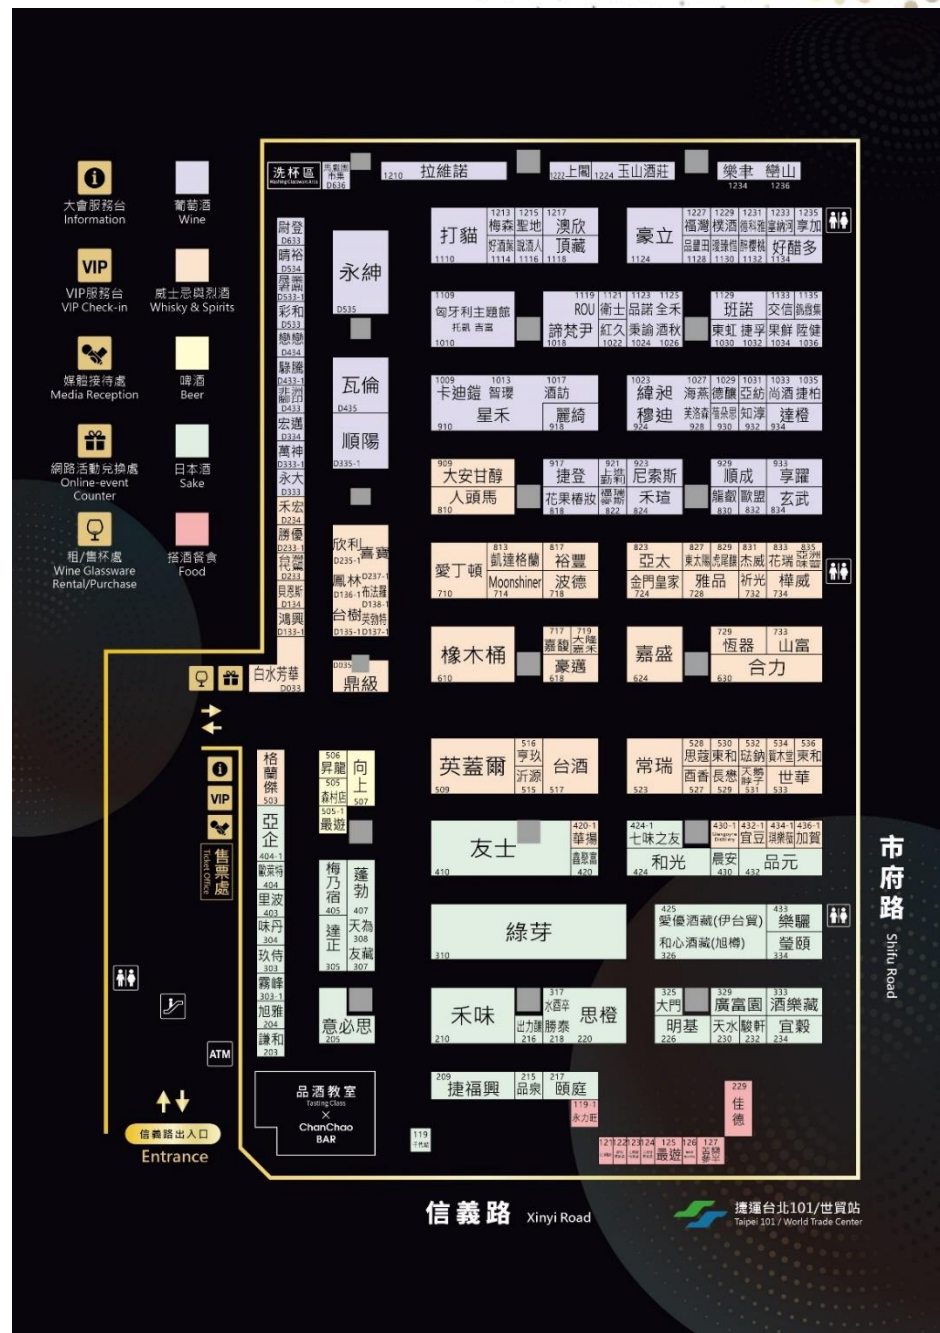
大會服務台
Information

葡萄酒
Wine

VIP
VIP服務台
VIP Check-in

威士忌與烈酒
Whisky & Spirits

媒體接待處
Media Reception

啤酒
Beer

網路活動兌換處
Online-event Counter

日本酒
Sake

租/售杯處
Wine Glassware Rental/Purchase

搭酒餐食
Food

洗杯區
D636
1210 拉維諾
1222 上闔 1224 玉山酒莊
樂聿 戀山 1234 1236

1213 1215 1217
打貓 梅酒聖地 澳欣
頂藏
1110 1114 1116 1118

1227 1229 1231 1233 1235
豪立 福爾 樸酒 好醋多
1124 1128 1130 1132 1134

尉登 D633
晴裕 D534
彩和 D533
永紳 D535

1109 匈牙利主題館
1119 1121 1123 1125
ROU 衛士 品諾 全禾
1010 諦梵尹 紅久 秉諭 酒秋
1018 1022 1024 1026

1129 班諾 1133 1135 交信
東虹 捷孚 果鮮 陀健
1030 1032 1034 1036

瓦倫 D435
順陽 D335-1
宏選 D334
萬神 D333-1
永大 D333
禾宏 D234

1009 1013 1017
卡迪鎧 智璨 酒訪
星禾 麗綺
910 918

1023 1027 1029 1031 1033 1035
緯昶 海燕 德釀 亞紡 尚酒 達柏
穆迪
924 928 930 932 934 達橙

909 大安甘醇
人頭馬 810
917 捷登 921 923 尼索斯
花果椿妝 禾瑄
818 822 824

929 順成 933 享躍
玄武
830 832 834

勝優 D233-1
覺醒 D233
欣利 喜寶 D235-1
鳳林 D237-1
D136-1 台樹
D135-1 D137-1
D134 鴻興 D133-1

813 817
愛丁頓 酩達格蘭 裕豐
Moonshiner 波德
710 714 718

823 827 829 831 833 835
亞太 杰威 花瑞
金門皇家 雅品 祈光 樺威
724 728 732 734

717 719
橡木桶 豪邁
610 618

嘉盛 624
729 733
恆器 山富
合力 630

白水芳華 D033
D035 鼎級

格蘭傑 503
506 昇龍 向上
505 507
505-1 最遊

516 亨玖
英蓋爾 沂源 台酒
509 515 517

528 530 532 534 536
常瑞 思蔻 東和 砝銷 東和
西香 長懋 世華
523 527 529 531 533

亞企
404-1
404
里波 403
味丹 304
玖侍 303
霧峰 303-1
旭雅 204
謙和 203

梅乃宿 405
蓬勃 407
達正 天為 308
友藏 305 307

友士 410
420-1 華揚
420

424-1 七味之友
和光 424
430-1 432-1 434-1 436-1
晨安 宜豆 加賀
430 432 品元

綠芽 310

425 愛優酒藏(伊台賀)
和心酒藏(旭樽)
326
433 樂驪
鶯頤 334

售票處
Ticket Office

意必思 205

禾味 210
317 水酒辛
出力 勝泰 思橙
216 218 220

325 329 333
大門 廣富園 酒樂藏
明基 天水 駿軒 宜穀
226 230 232 234

ATM

品酒教室
Tasting Class
×
ChanChao BAR

209 215 217
捷福興 品泉 頤庭
119-1
永力莊

119

121 122 123 124 125 126 127
最遊

229 佳德

信義路出入口
Entrance

市府路 Shifu Road

信義路 Xinyi Road

捷運台北101/世貿站
Taipei 101 / World Trade Center